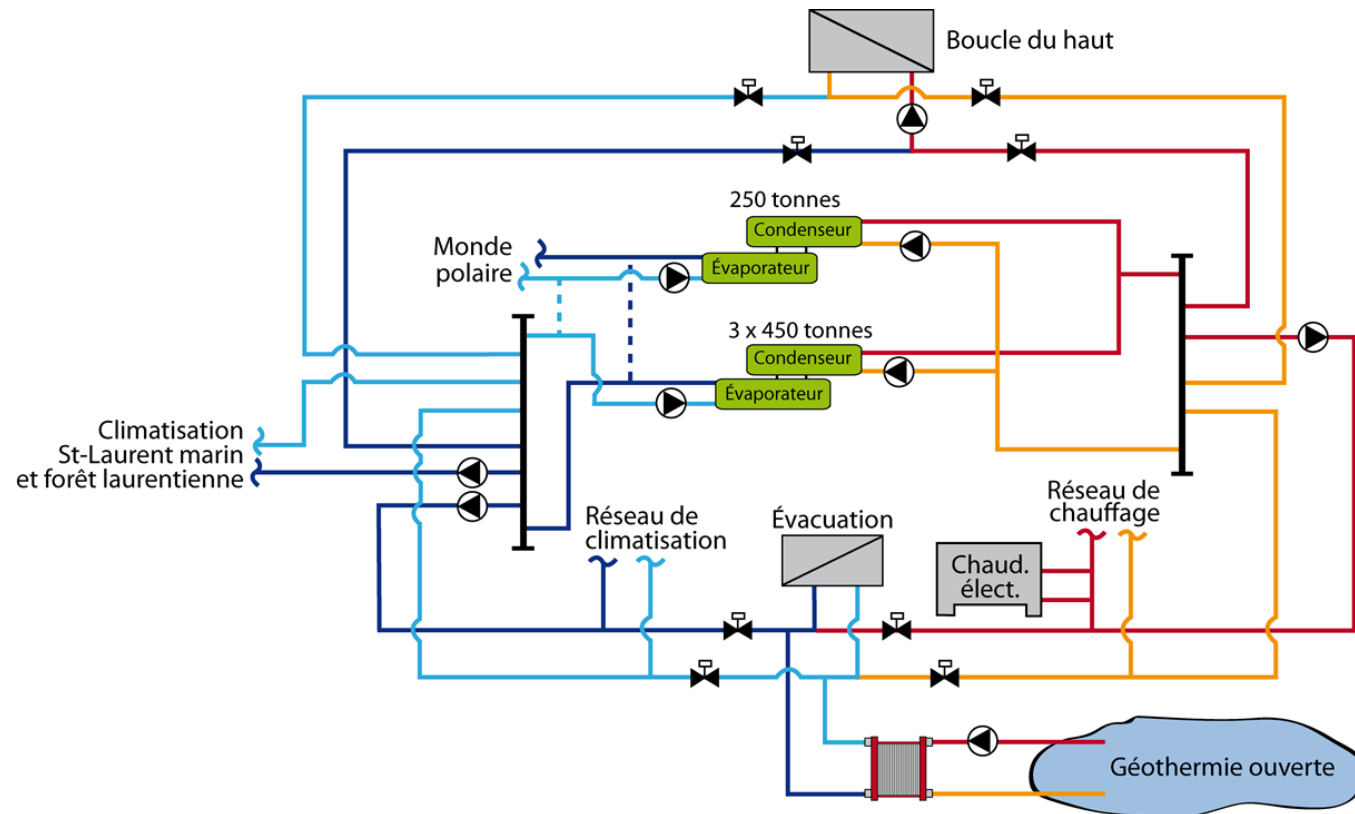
Boucle du haut

250 tonnes
Condenseur
Évaporateur

Monde polaire

3 x 450 tonnes
Condenseur
Évaporateur

Climatisation St-Laurent marin et forêt laurentienne

Réseau de climatisation

Évacuation

Réseau de chauffage

Chaud. élect.

Géothermie ouverte